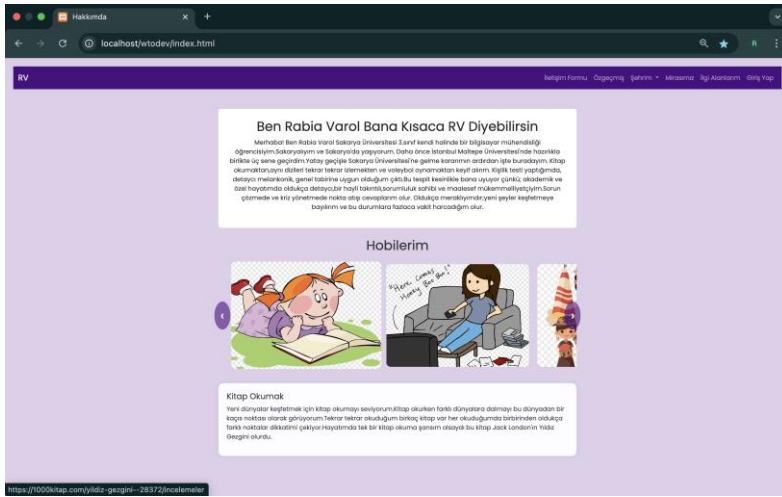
Hakkımda
localhost/wtodev/index.html

RV
İletişim Formu Özgeçmiş Şehrim Mirasımız İlgi Alanlarım Giriş Yap

Ben Rabia Varol Bana Kısaca RV Diyebilirsin

Merhaba! Ben Rabia Varol Sakarya Üniversitesi 3.sınıf kendi halinde bir bilgisayar mühendisliği öğrencisiyim.Sakaryalıyım ve Sakarya'da yaşıyorum. Daha önce İstanbul Maltepe Üniversitesi'nde hazırlıkla birlikte üç sene geçirdim.Yatay geçişle Sakarya Üniversitesi'ne gelme kararımın ardından işte buradayım. Kitap okumaktan,aynı dizileri tekrar tekrar izlemekten ve voleybol oynamaktan keyif alırım. Kişilik testi yaptığımda, detaycı melankolik, genel tabirine uygun olduğum çıktı.Bu tespit kesinlikle bana uyuyor çünkü; akademik ve özel hayatımda oldukça detaycı,bir hayli titiz,sorumluluk sahibi ve maalesef mükemmeliyetçiyim.Sorun çözmede ve kriz yönetmede nokta atışı cevaplarım olur. Oldukça meraklıyımdır,yeni şeyler keşfetmeye bayılırım ve bu durumlara fazlaca vakit harcadığım olur.

Hobilerim

"Here comes Harry Potter!"

Kitap Okumak
Yeni dünyalar keşfetmek için kitap okumayı seviyorum.Kitap okurken farklı dünyalara dalmayı bu dünyadan bir kaçış noktası olarak görüyorum.Tekrar tekrar okuduğum birkaç kitap var her okuduğumda birbirinden oldukça farklı noktalar dikkatimi çekiyor.Hayatımda tek bir kitap okuma şansım olsaydı bu kitap Jack London'ın Yıldız Gezgini olurdu.

https://1000kitap.com/yildiz-gezgini--28372/incelemeler